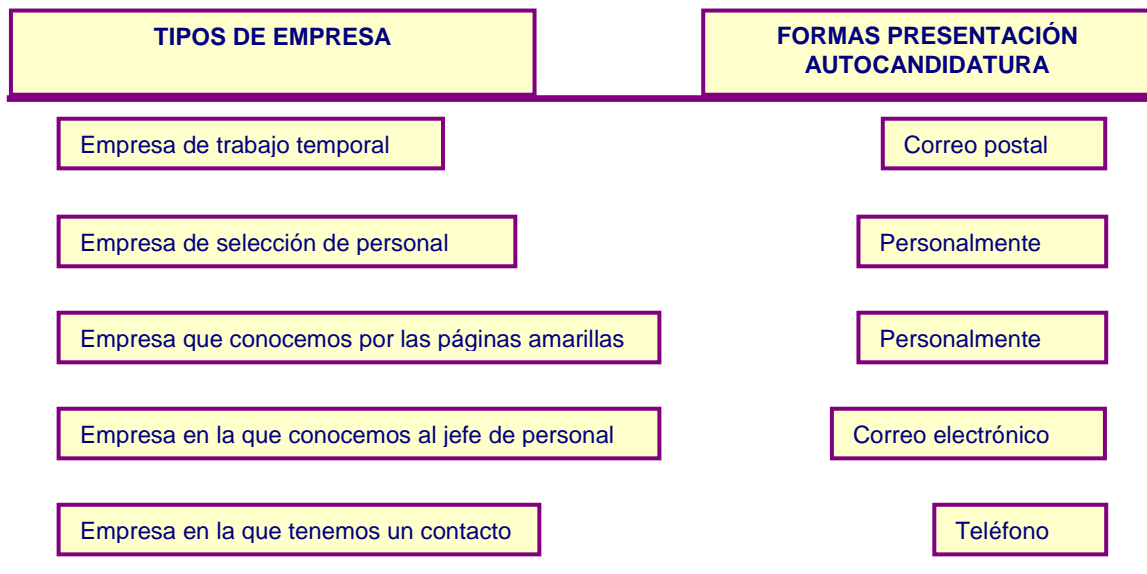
TIPOS DE EMPRESA

FORMAS PRESENTACIÓN AUTOCANDIDATURA

Empresa de trabajo temporal

Correo postal

Empresa de selección de personal

Personalmente

Empresa que conocemos por las páginas amarillas

Personalmente

Empresa en la que conocemos al jefe de personal

Correo electrónico

Empresa en la que tenemos un contacto

Teléfono